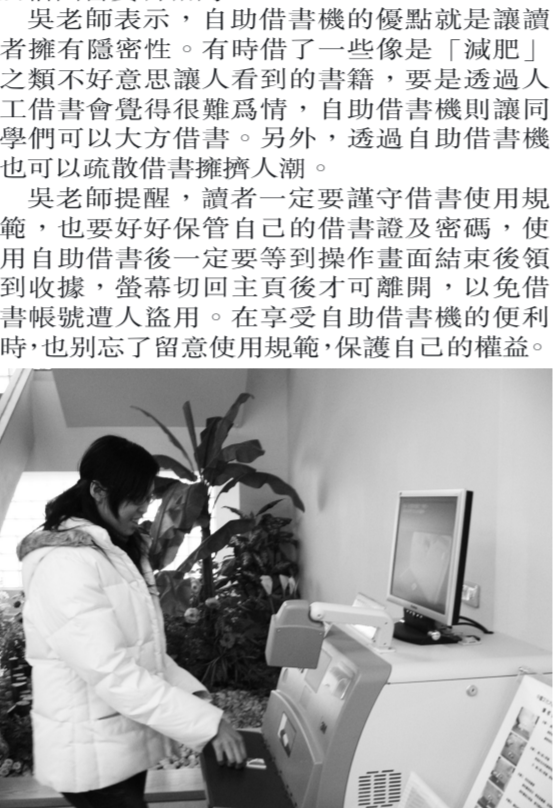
吳老師表示，自助借書機的優點就是讓讀者擁有隱密性。有時借了一些像是「減肥」之類不好意思讓人看到的書籍，要是透過人工借書會覺得很難爲情，自助借書機則讓同學們可以大方借書。另外，透過自助借書機也可以疏散借書擁擠人潮。

吳老師提醒，讀者一定要謹守借書使用規範，也要好好保管自己的借書證及密碼，使用自助借書後一定要等到操作畫面結束後領到收據，螢幕切回主頁後才可離開，以免借書帳號遭人盜用。在享受自助借書機的便利時,也別忘了留意使用規範,保護自己的權益。